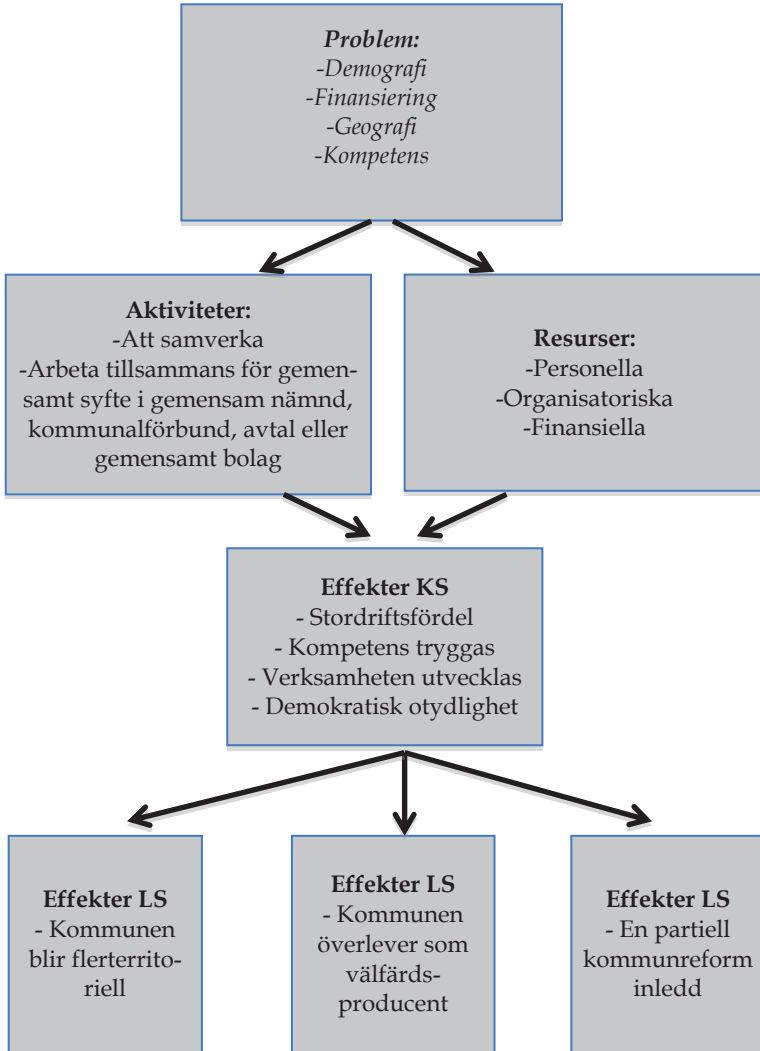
*Problem:*
*-Demografi*
*-Finansiering*
*-Geografi*
*-Kompetens*

**Aktiviteter:**
-Att samverka
-Arbeta tillsammans för gemensamt syfte i gemensam nämnd, kommunalförbund, avtal eller gemensamt bolag

**Resurser:**
-Personella
-Organisatoriska
-Finansiella

**Effekter KS**
- Stordriftsfördel
- Kompetens tryggas
- Verksamheten utvecklas
- Demokratisk otydlighet

**Effekter LS**
- Kommunen blir flerterritoriell

**Effekter LS**
- Kommunen överlever som välfärdsproducent

**Effekter LS**
- En partiell kommunreform inledd